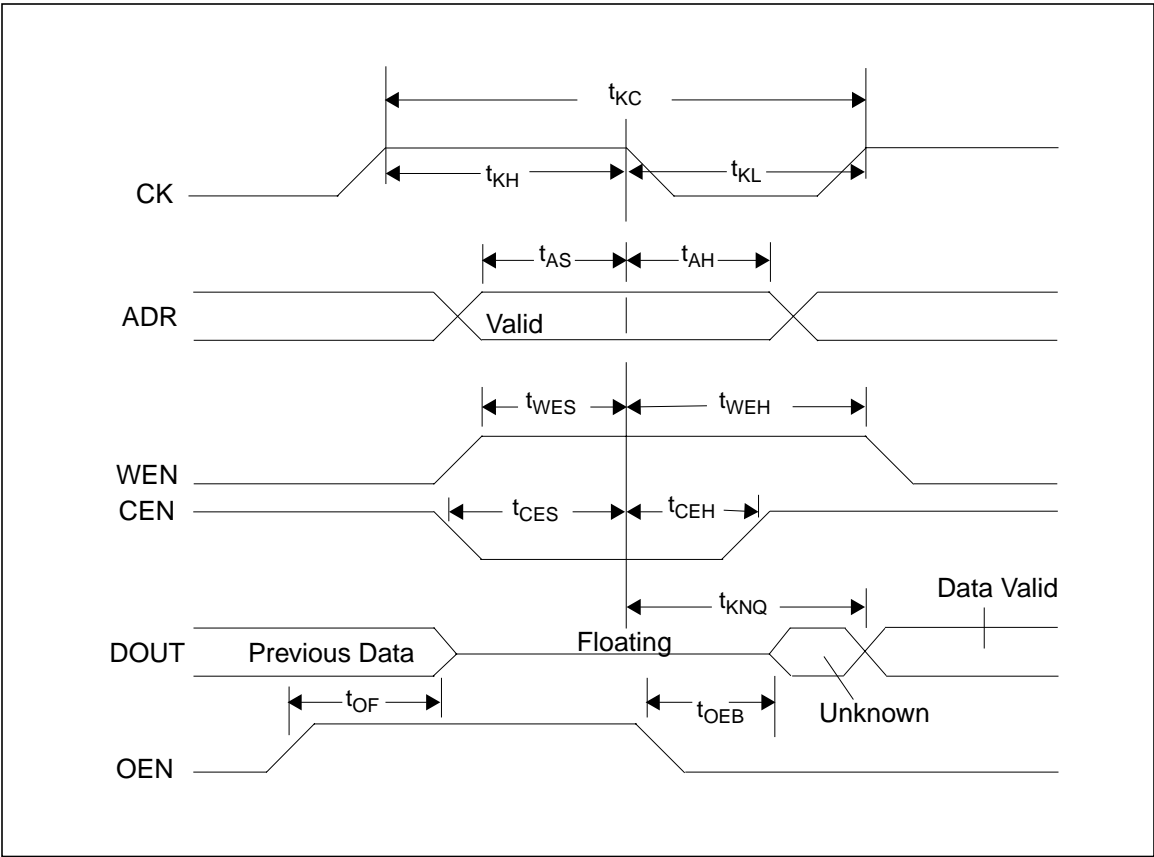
$t_{KC}$

CK

$t_{KH}$

$t_{KL}$

$t_{AS}$

$t_{AH}$

ADR

Valid

$t_{WES}$

$t_{WEH}$

WEN

CEN

$t_{CES}$

$t_{CEH}$

$t_{KNQ}$

Data Valid

DOUT

Previous Data

Floating

Unknown

$t_{OF}$

$t_{OEB}$

OEN